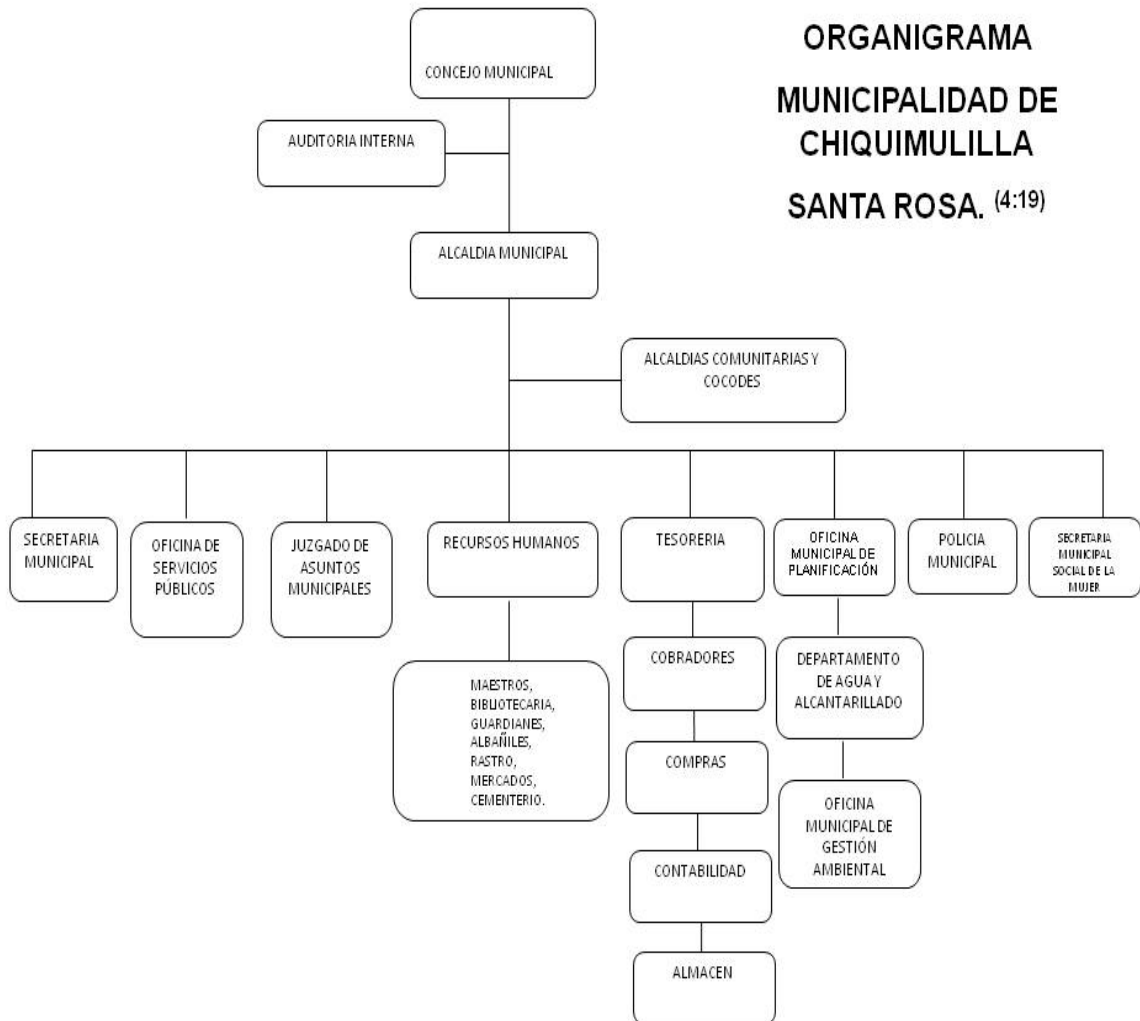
ORGANIGRAMA

MUNICIPALIDAD DE CHIQUIMULILLA

SANTA ROSA. $^{(4:19)}$

CONCEJO MUNICIPAL

AUDITORIA INTERNA

ALCALDIA MUNICIPAL

ALCALDIAS COMUNITARIAS Y COCODES

SECRETARIA MUNICIPAL

OFICINA DE SERVICIOS PÚBLICOS

JUZGADO DE ASUNTOS MUNICIPALES

RECURSOS HUMANOS

TESORERIA

OFICINA MUNICIPAL DE PLANIFICACIÓN

POLICIA MUNICIPAL

SECRETARIA MUNICIPAL SOCIAL DE LA MUJER

MAESTROS, BIBLIOTECARIA, GUARDIANES, ALBAÑILES, RASTRO, MERCADOS, CEMENTERIO.

COBRADORES

COMPRAS

CONTABILIDAD

ALMACEN

DEPARTAMENTO DE AGUA Y ALCANTARILLADO

OFICINA MUNICIPAL DE GESTIÓN AMBIENTAL